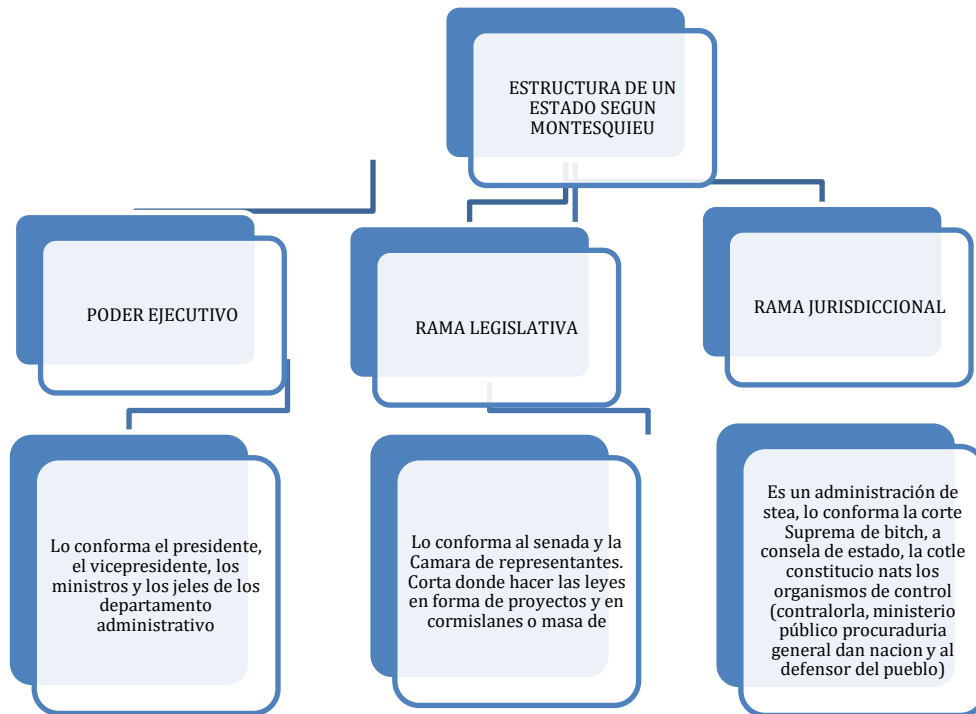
ESTRUCTURA DE UN ESTADO SEGUN MONTESQUIEU

PODER EJECUTIVO

RAMA LEGISLATIVA

RAMA JURISDICCIONAL

Lo conforma el presidente, el vicepresidente, los ministros y los jeles de los departamento administrativo

Lo conforma al senada y la Camara de representantes. Corta donde hacer las leyes en forma de proyectos y en cormislanes o masa de

Es un administración de stea, lo conforma la corte Suprema de bitch, a consela de estado, la cotle constitucio nats los organismos de control (contralorla, ministerio público procuraduria general dan nacion y al defensor del pueblo)